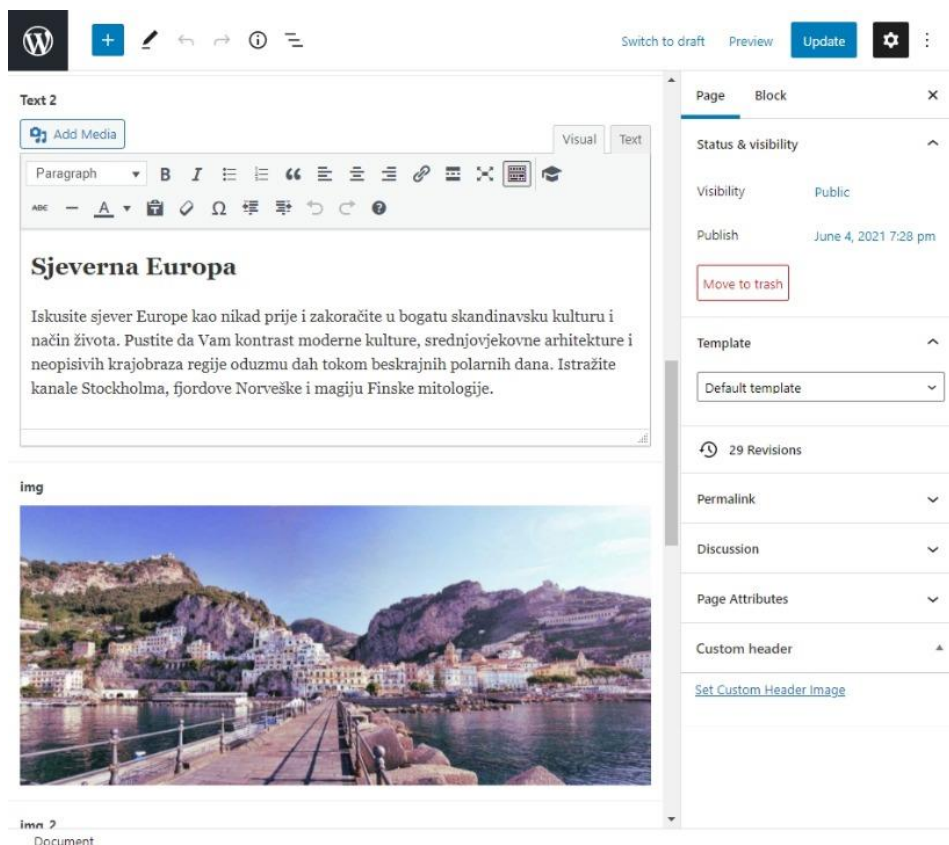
Switch to draft Preview Update

Text 2

Add Media

Visual Text

Paragraph

Sjeverna Europa

Iskusite sjever Europe kao nikad prije i zakoračite u bogatu skandinavsku kulturu i način života. Pustite da Vam kontrast moderne kulture, srednjovjekovne arhitekture i neopisivih krajobraza regije oduzmu dah tokom beskrajnih polarnih dana. Istražite kanale Stockholma, fjordove Norveške i magiju Finske mitologije.

img

img 2

Document

Page Block

Status & visibility

Visibility Public

Publish June 4, 2021 7:28 pm

Move to trash

Template

Default template

29 Revisions

Permalink

Discussion

Page Attributes

Custom header

Set Custom Header Image